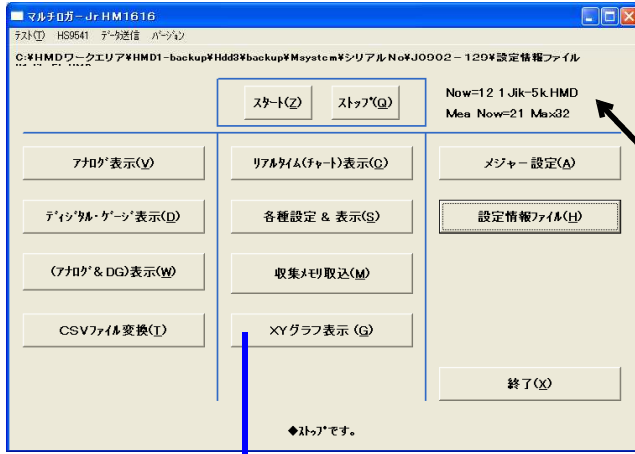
マルチロガー-Jr HM1616
テスト(T) HS9541 データ送信 バージョン
C:¥HMDワークエリア¥HMD1-backup¥Hdd3¥backup¥Msystem¥シリアルNo¥J0902－129¥設定情報ファイル

スタート(Z) ストップ(Q)

Now=12 1 Jik-5k.HMD
Mea Now=21 Max32

アナログ表示(V)
リアルタイム(チャート)表示(C)
メジャー設定(A)
ディジタル・ゲージ表示(D)
各種設定 & 表示(S)
設定情報ファイル(H)
(アナログ & DG)表示(W)
収集メモリ取込(M)
CSVファイル変換(T)
XYグラフ表示 (G)
終了(X)

◆ストップです。